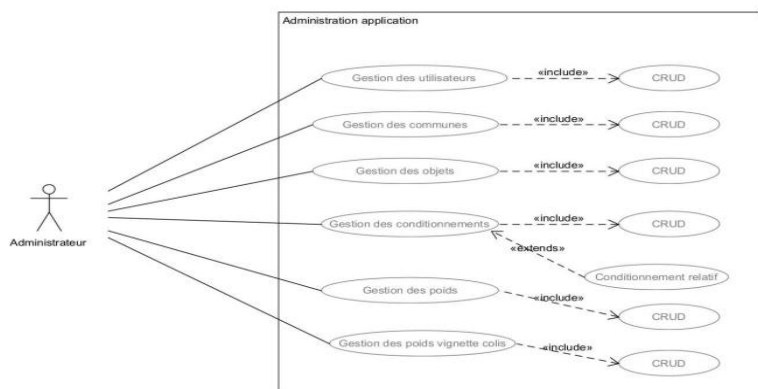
Administration application

Administrateur

Gestion des utilisateurs
«include»
CRUD

Gestion des communes
«include»
CRUD

Gestion des objets
«include»
CRUD

Gestion des conditionnements
«include»
CRUD
«extends»
Conditionnement relatif

Gestion des poids
«include»
CRUD

Gestion des poids vignette colis
«include»
CRUD